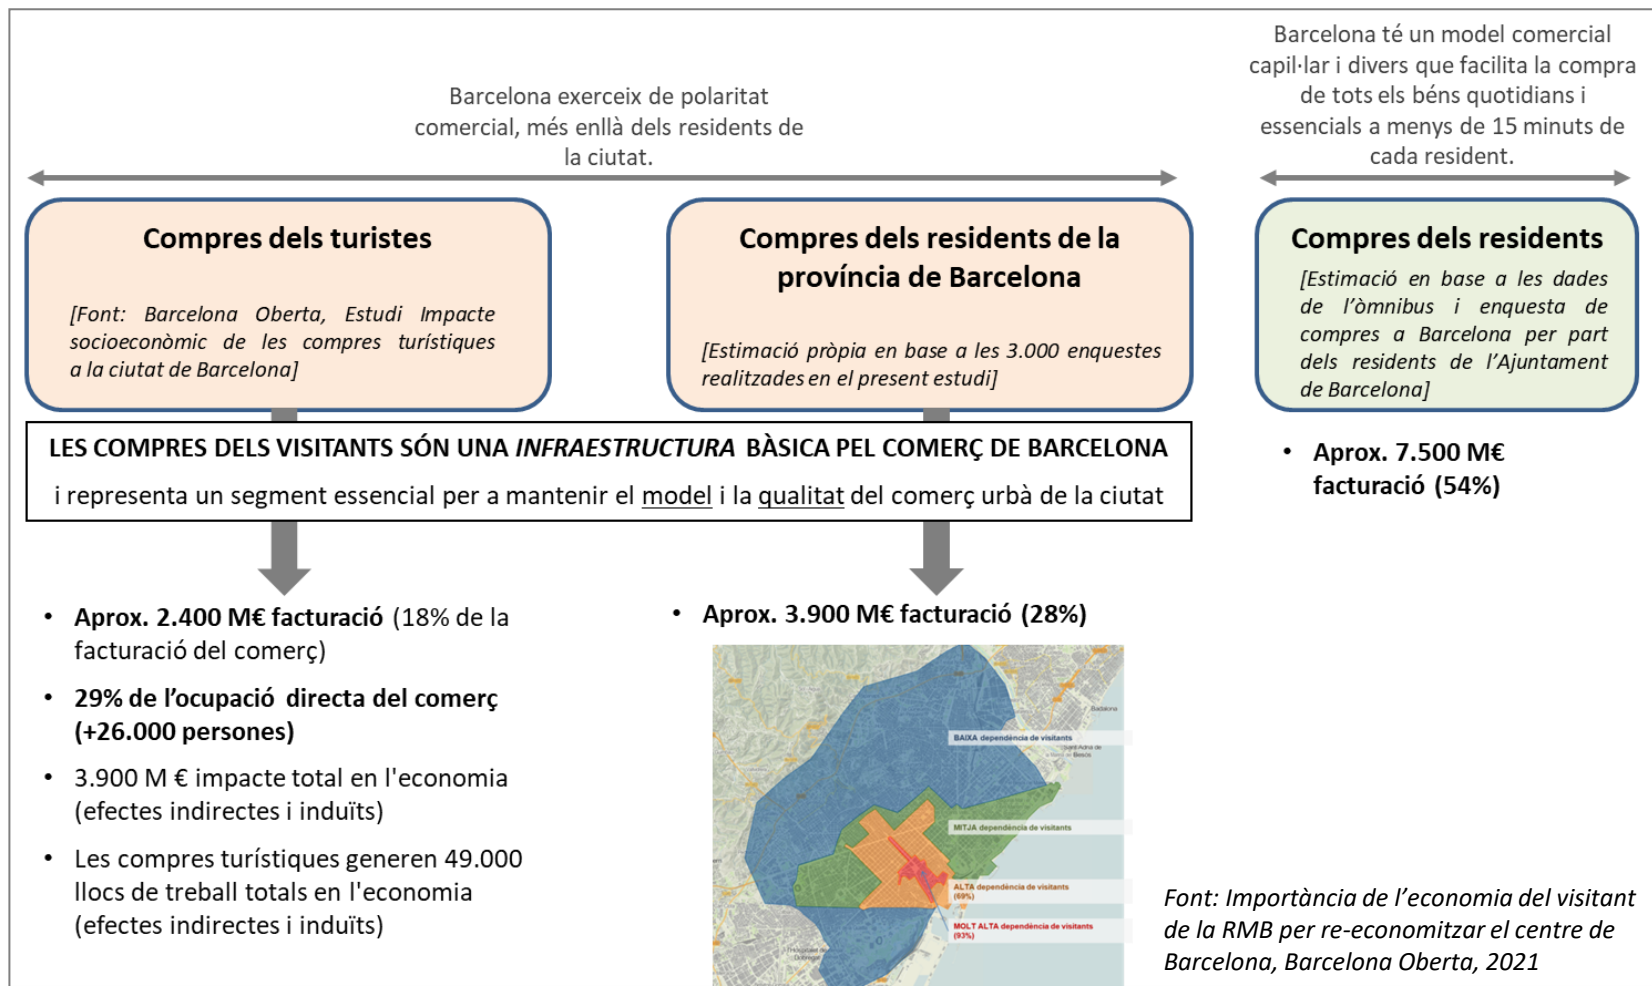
Barcelona exerceix de polaritat comercial, més enllà dels residents de la ciutat.

Barcelona té un model comercial capil·lar i divers que facilita la compra de tots els béns quotidians i essencials a menys de 15 minuts de cada resident.

Compres dels turistes

[Font: Barcelona Oberta, Estudi Impacte socioeconòmic de les compres turístiques a la ciutat de Barcelona]

Compres dels residents de la província de Barcelona

[Estimació pròpia en base a les 3.000 enquestes realitzades en el present estudi]

Compres dels residents

[Estimació en base a les dades de l'òmnibus i enquesta de compres a Barcelona per part dels residents de l'Ajuntament de Barcelona]

LES COMPRES DELS VISITANTS SÓN UNA *INFRAESTRUCTURA* BÀSICA PEL COMERÇ DE BARCELONA

i representa un segment essencial per a mantenir el model i la qualitat del comerç urbà de la ciutat

• Aprox. 7.500 M€ facturació (54%)

• Aprox. 2.400 M€ facturació (18% de la facturació del comerç)

• 29% de l'ocupació directa del comerç (+26.000 persones)

• 3.900 M € impacte total en l'economia (efectes indirectes i induïts)

• Les compres turístiques generen 49.000 llocs de treball totals en l'economia (efectes indirectes i induïts)

• Aprox. 3.900 M€ facturació (28%)

Badalona

BAIXA dependència de visitants

Sant Adrià de Besòs

MITJA dependència de visitants

ALTA dependència de visitants (69%)

MOLT ALTA dependència de visitants (93%)

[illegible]

Font: Importància de l'economia del visitant de la RMB per re-economitzar el centre de Barcelona, Barcelona Oberta, 2021